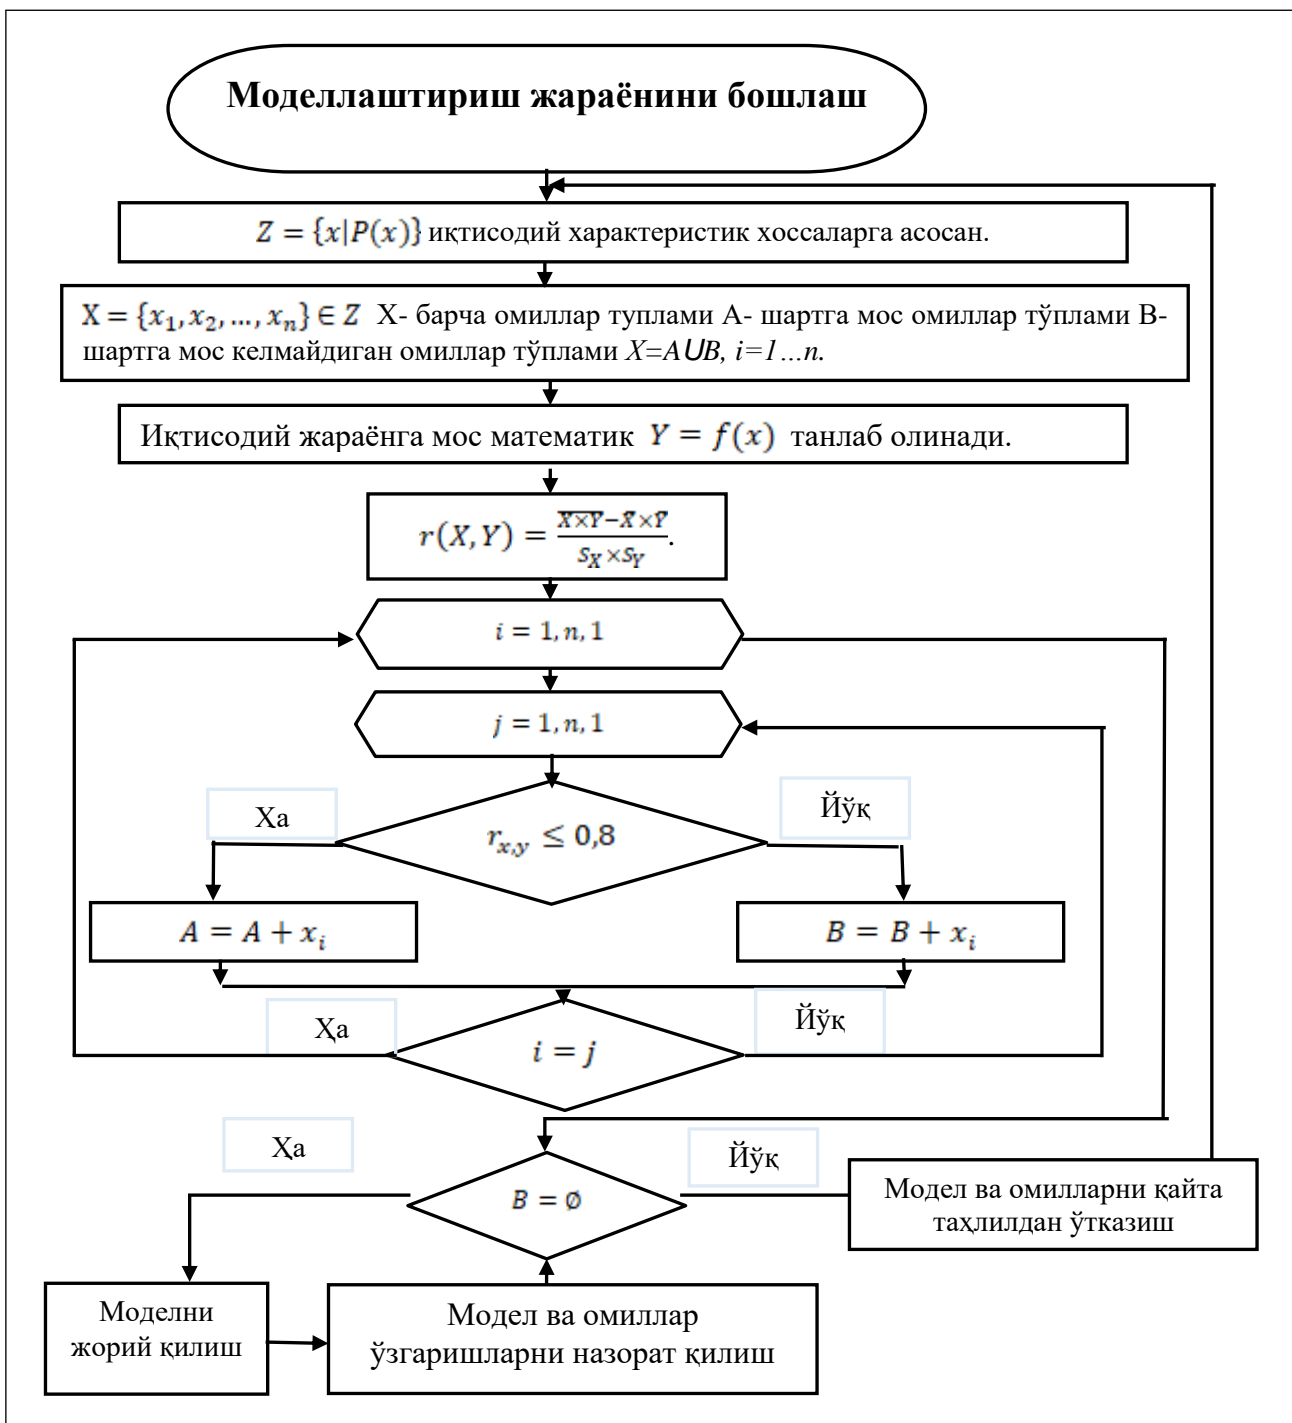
Моделлаштириш жараёнини бошлаш

$Z = \{x|P(x)\}$ иқтисодий характеристик хоссаларга асосан.

$X = \{x_1, x_2, ..., x_n\} \in Z$ X- барча омиллар туплами A- шартга мос омиллар тўплами B- шартга мос келмайдиган омиллар тўплами $X=A\cup B$, $i=1...n$.

Иқтисодий жараёнга мос математик $Y = f(x)$ танлаб олинади.

$r(X,Y) = \frac{\overline{X \times Y} - \bar{X} \times \bar{Y}}{S_X \times S_Y}$.

$i = 1, n, 1$

$j = 1, n, 1$

Ха

$r_{x,y} \leq 0,8$

Йўқ

$A = A + x_i$

$B = B + x_i$

Ҳа

$i = j$

Йўқ

Ҳа

Йўқ

$B = \emptyset$

Модел ва омилларни қайта таҳлилдан ўтказиш

Моделни жорий қилиш

Модел ва омиллар ўзгаришларни назорат қилиш